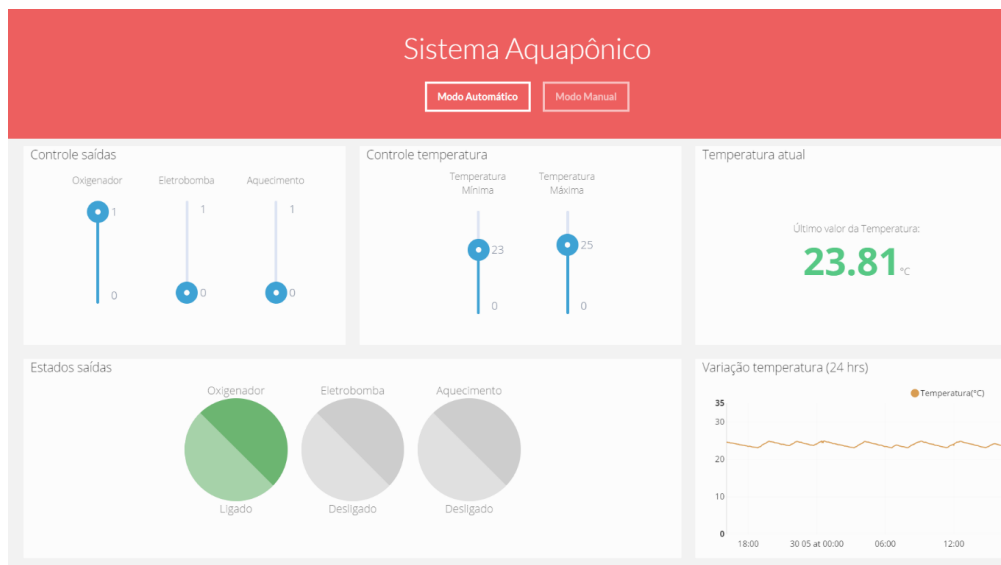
Sistema Aquapônico

Modo Automático

Modo Manual

Controle saídas

Oxigenador
1
0

Eletrobomba
1
0

Aquecimento
1
0

Controle temperatura

Temperatura Mínima
23
0

Temperatura Máxima
25
0

Temperatura atual

Último valor da Temperatura:

23.81 °C

Estados saídas

Oxigenador
Ligado

Eletrobomba
Desligado

Aquecimento
Desligado

Variação temperatura (24 hrs)

Temperatura(°C)

35
30
20
10
0

18:00
30 05 at 00:00
06:00
12:00